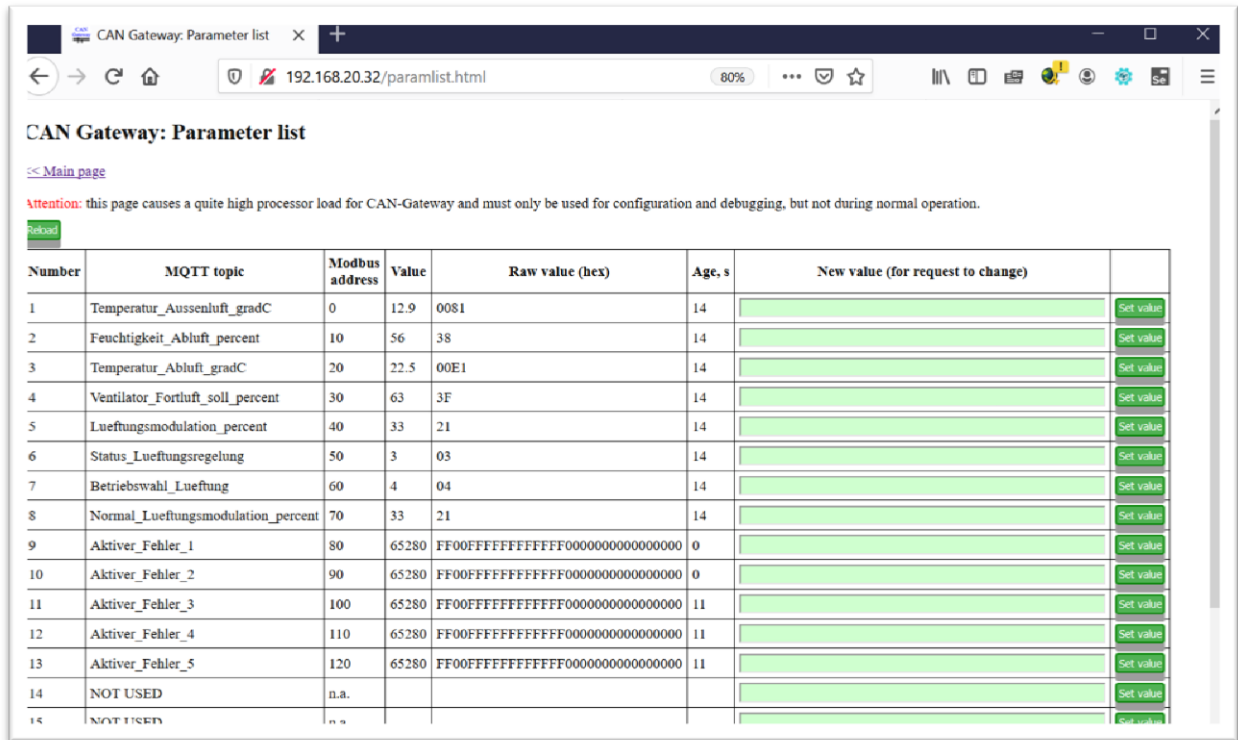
CAN Gateway: Parameter list ×

192.168.20.32/paramlist.html 80%

CAN Gateway: Parameter list

<< Main page

Attention: this page causes a quite high processor load for CAN-Gateway and must only be used for configuration and debugging, but not during normal operation.

Reload

| Number | MQTT topic | Modbus address | Value | Raw value (hex) | Age, s | New value (for request to change) | |
|---|---|---|---|---|---|---|---|
| 1 | Temperatur_Aussenluft_gradC | 0 | 12.9 | 0081 | 14 | | Set value |
| 2 | Feuchtigkeit_Abluft_percent | 10 | 56 | 38 | 14 | | Set value |
| 3 | Temperatur_Abluft_gradC | 20 | 22.5 | 00E1 | 14 | | Set value |
| 4 | Ventilator_Fortluft_soll_percent | 30 | 63 | 3F | 14 | | Set value |
| 5 | Lueftungsmodulation_percent | 40 | 33 | 21 | 14 | | Set value |
| 6 | Status_Lueftungsregelung | 50 | 3 | 03 | 14 | | Set value |
| 7 | Betriebswahl_Lueftung | 60 | 4 | 04 | 14 | | Set value |
| 8 | Normal_Lueftungsmodulation_percent | 70 | 33 | 21 | 14 | | Set value |
| 9 | Aktiver_Fehler_1 | 80 | 65280 | FF00FFFFFFFFFFFF0000000000000000 | 0 | | Set value |
| 10 | Aktiver_Fehler_2 | 90 | 65280 | FF00FFFFFFFFFFFF0000000000000000 | 0 | | Set value |
| 11 | Aktiver_Fehler_3 | 100 | 65280 | FF00FFFFFFFFFFFF0000000000000000 | 11 | | Set value |
| 12 | Aktiver_Fehler_4 | 110 | 65280 | FF00FFFFFFFFFFFF0000000000000000 | 11 | | Set value |
| 13 | Aktiver_Fehler_5 | 120 | 65280 | FF00FFFFFFFFFFFF0000000000000000 | 11 | | Set value |
| 14 | NOT USED | n.a. | | | | | Set value |
| 15 | NOT USED | n.a. | | | | | Set value |